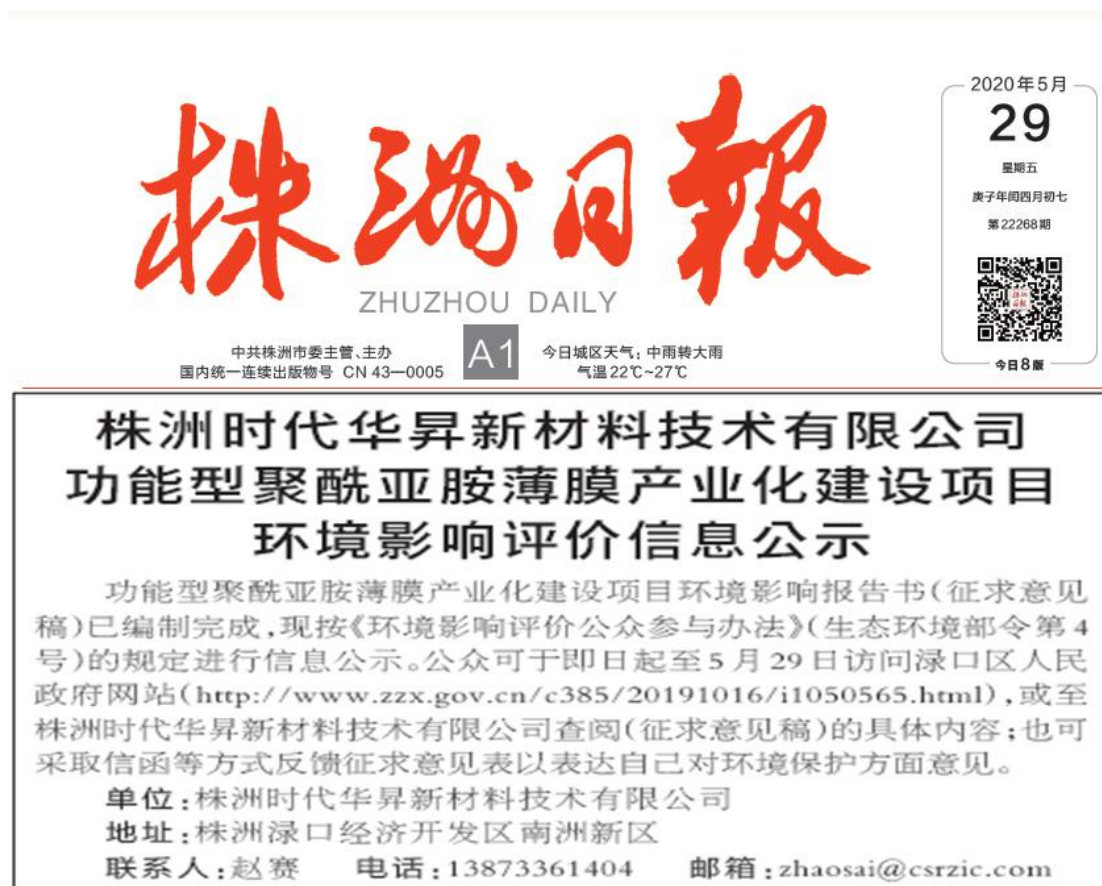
株洲日報

ZHUZHOU DAILY

中共株洲市委主管、主办
国内统一连续出版物号 CN 43—0005

A1

今日城区天气：中雨转大雨
气温 22℃~27℃

2020年5月
29
星期五
庚子年闰四月初七
第22268期

今日8版

株洲时代华昇新材料技术有限公司
功能型聚酰亚胺薄膜产业化建设项目
环境影响评价信息公示

功能型聚酰亚胺薄膜产业化建设项目环境影响报告书(征求意见稿)已编制完成，现按《环境影响评价公众参与办法》(生态环境部令第4号)的规定进行信息公示。公众可于即日起至5月29日访问渌口区人民政府网站(http://www.zzx.gov.cn/c385/20191016/i1050565.html)，或至株洲时代华昇新材料技术有限公司查阅(征求意见稿)的具体内容；也可采取信函等方式反馈征求意见表以表达自己对环境保护方面意见。

单位：株洲时代华昇新材料技术有限公司

地址：株洲渌口经济开发区南洲新区

联系人：赵赛　电话：13873361404　邮箱：zhaosai@csrzic.com